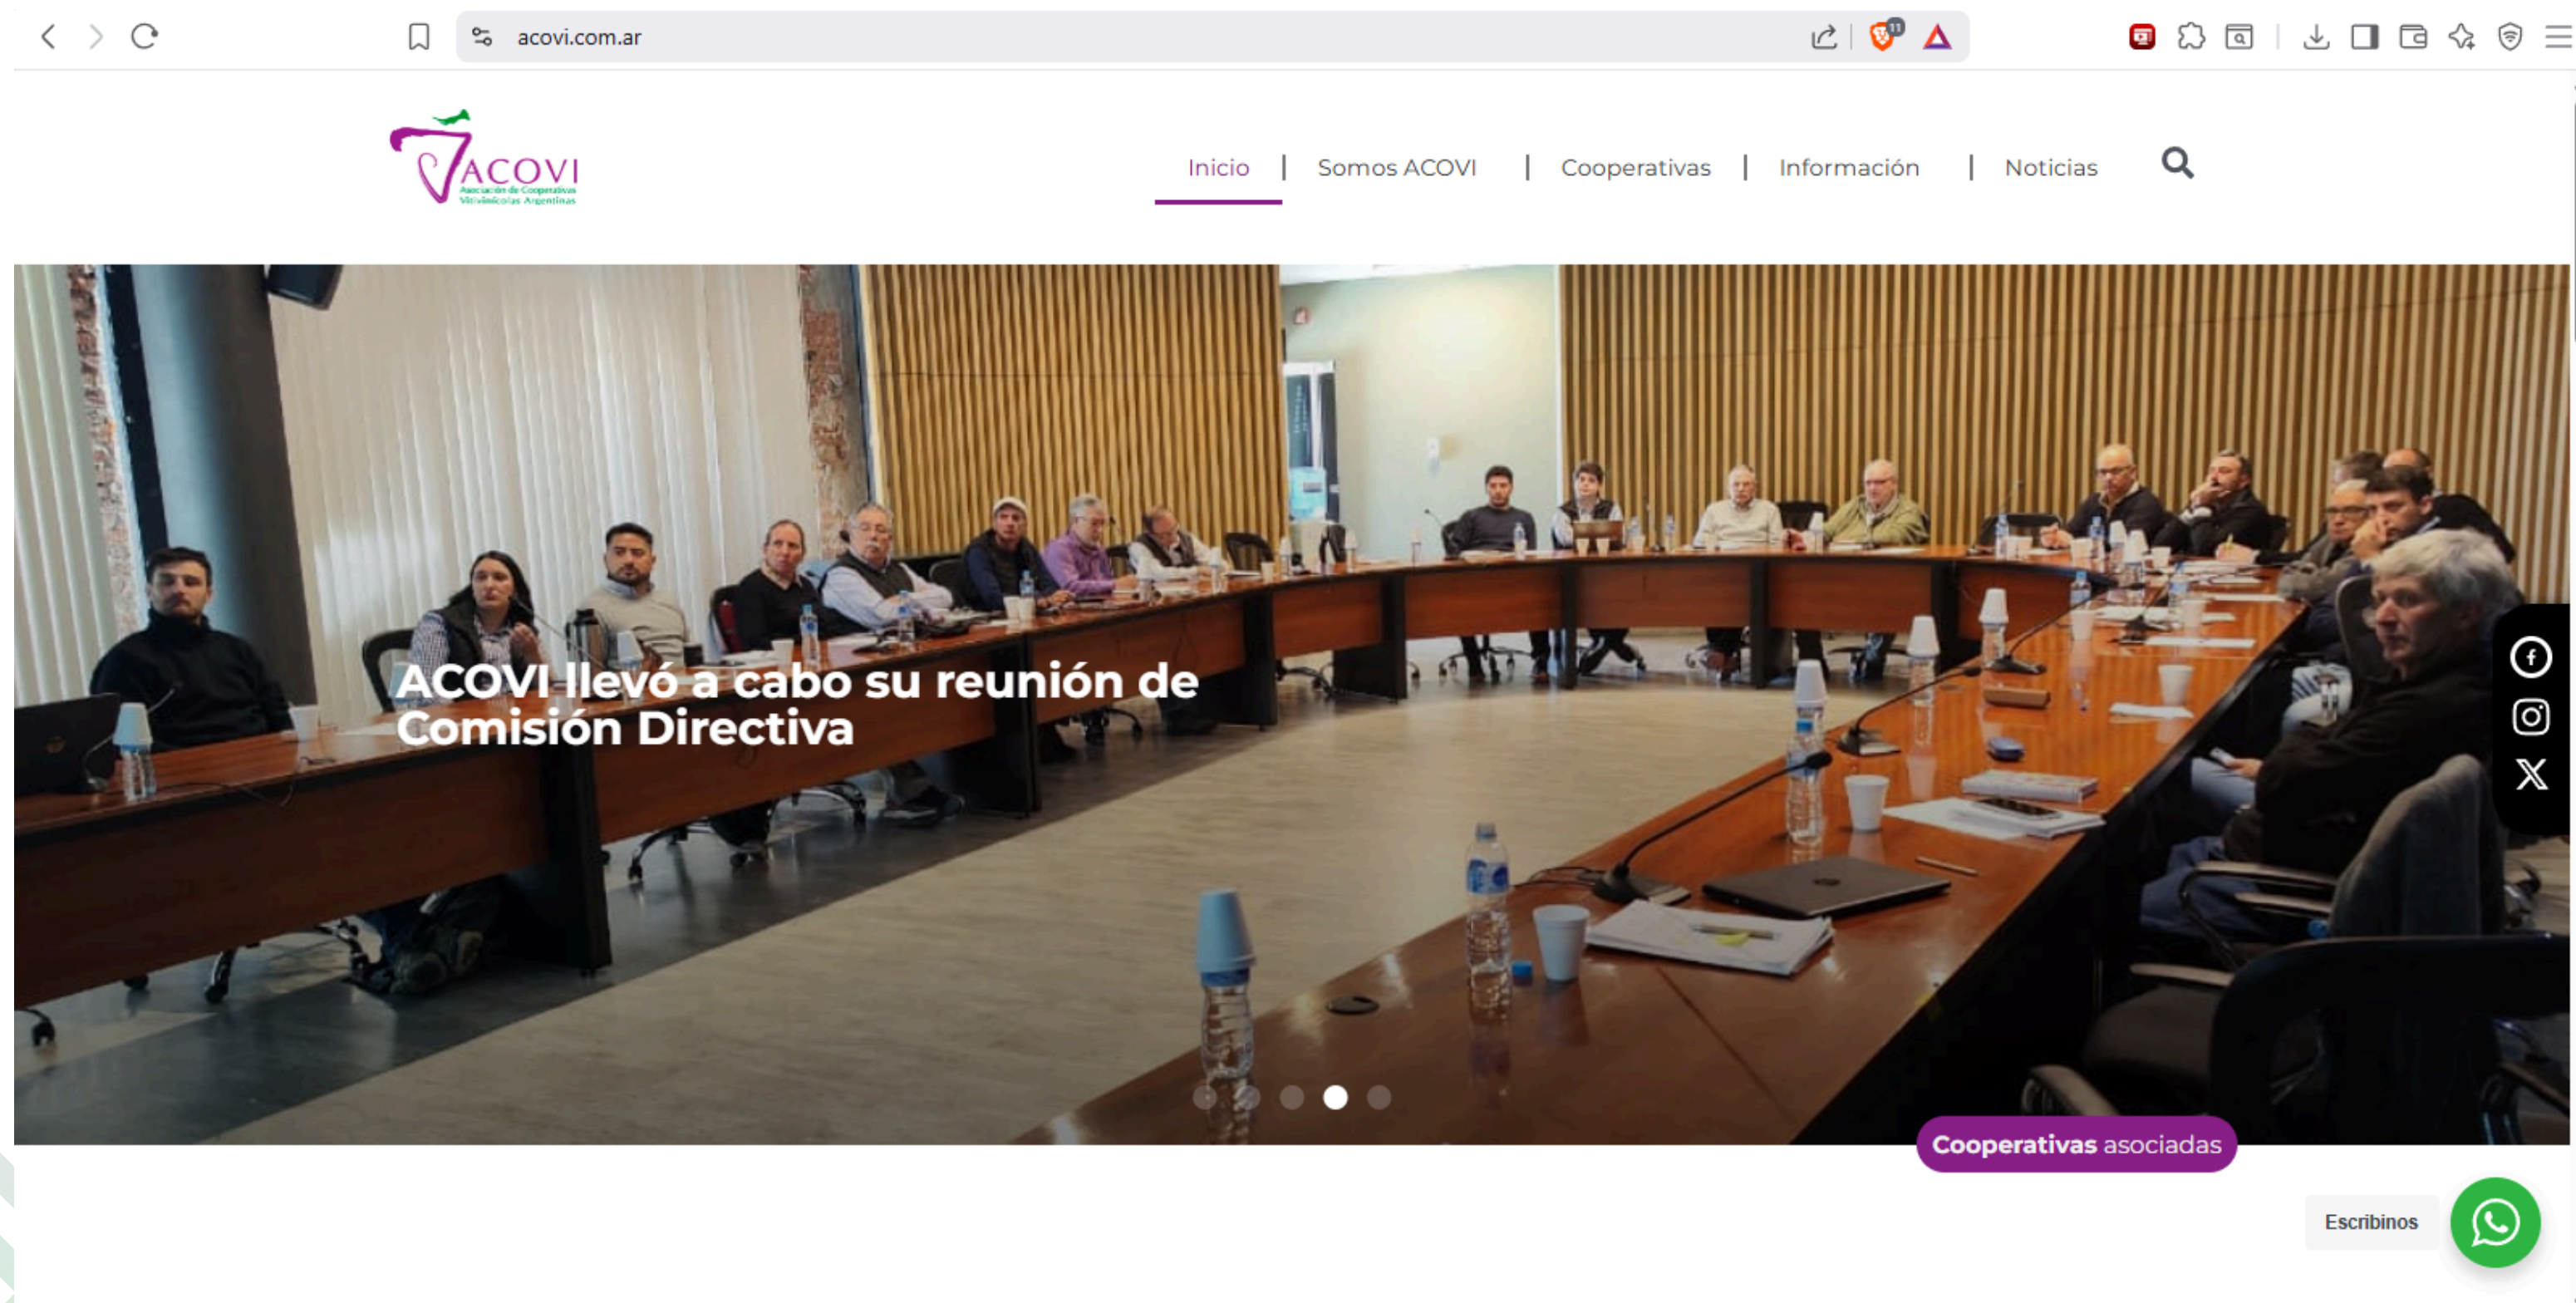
acovi.com.ar

ACOVI
Asociación de Cooperativas Vitivinícolas Argentinas

Inicio | Somos ACOVI | Cooperativas | Información | Noticias

ACOVI llevó a cabo su reunión de Comisión Directiva

Cooperativas asociadas

Escribinos